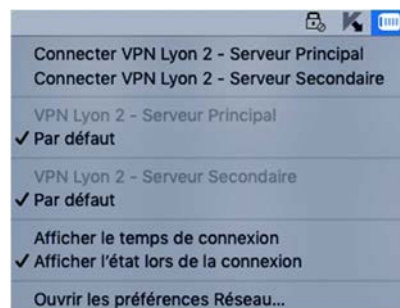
Connecter VPN Lyon 2 - Serveur Principal
Connecter VPN Lyon 2 - Serveur Secondaire

VPN Lyon 2 - Serveur Principal
✓ Par défaut

VPN Lyon 2 - Serveur Secondaire
✓ Par défaut

Afficher le temps de connexion
✓ Afficher l'état lors de la connexion

Ouvrir les préférences Réseau...